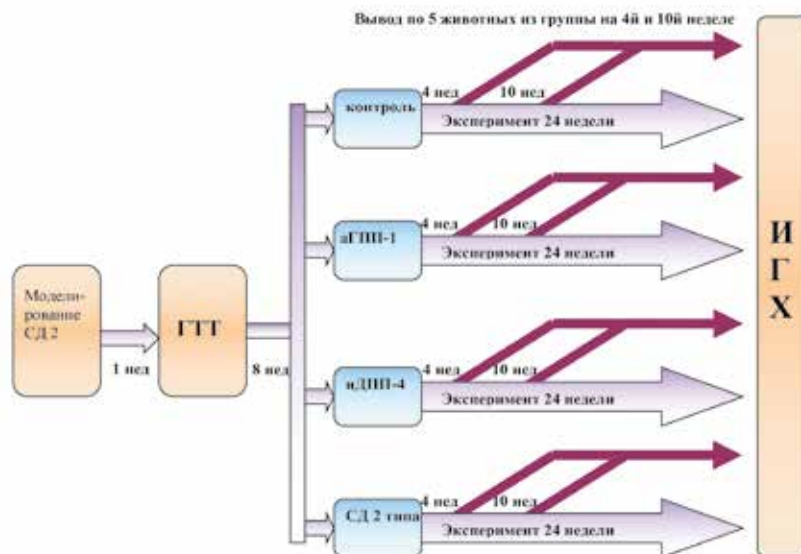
Вывод по 5 животных из группы на 4й и 10й неделе

Моделирование СД 2

1 нед

ГТТ

8 нед

контроль

4 нед

10 нед

Эксперимент 24 недели

аГПП-1

4 нед

10 нед

Эксперимент 24 недели

иДПП-4

4 нед

10 нед

Эксперимент 24 недели

СД 2 типа

4 нед

10 нед

Эксперимент 24 недели

И Г Х